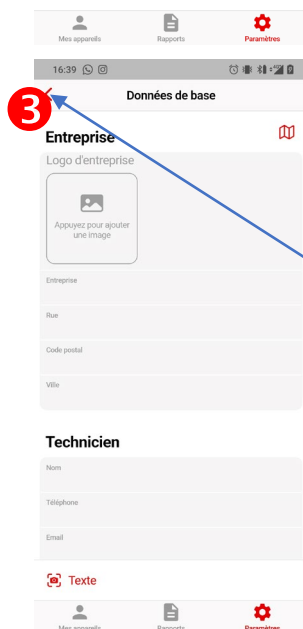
Mes appareils
Rapports
Paramètres

16:39

3

Données de base

Entreprise

Logo d'entreprise

Appuyez pour ajouter une image

Entreprise

Rue

Code postal

Ville

Technicien

Nom

Téléphone

Email

Texte

Mes appareils
Rapports
Paramètres